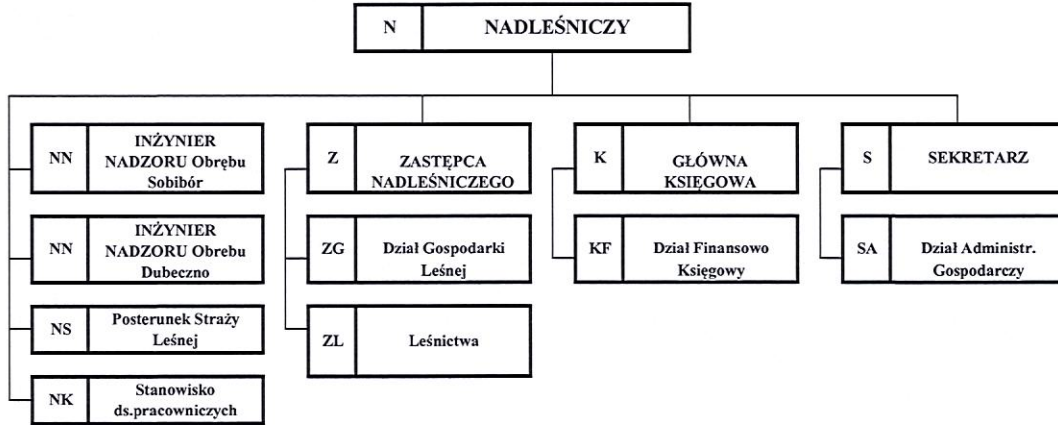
N NADLEŚNICZY

NN INŻYNIER NADZORU Obrębu Sobibór

NN INŻYNIER NADZORU Obrebu Dubeczno

NS Posterunek Straży Leśnej

NK Stanowisko ds.pracowniczych

Z ZASTĘPCA NADLEŚNICZEGO

ZG Dział Gospodarki Leśnej

ZL Leśnictwa

K GŁÓWNA KSIĘGOWA

KF Dział Finansowo Księgowy

S SEKRETARZ

SA Dział Administr. Gospodarczy